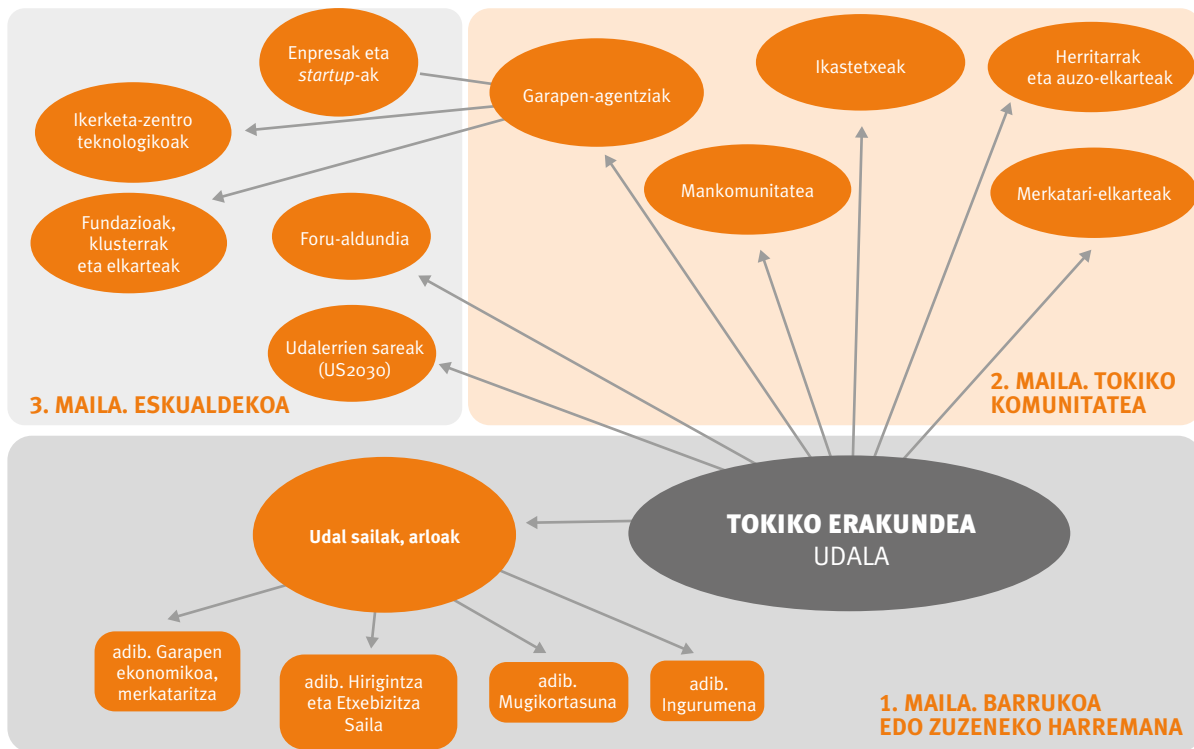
Enpresak eta *startup*-ak

Garapen-agentziak

Ikastetxeak

Herritarrak eta auzo-elkarteak

Ikerketa-zentro teknologikoak

Mankomunitatea

Merkatari-elkarteak

Fundazioak, klusterrak eta elkarteak

Foru-aldundia

Udalerrien sareak (US2030)

3. MAILA. ESKUALDEKOA

2. MAILA. TOKIKO KOMUNITATEA

Udal sailak, arloak

TOKIKO ERAKUNDEA
UDALA

adib. Garapen ekonomikoa, merkataritza

adib. Hirigintza eta Etxebizitza Saila

adib. Mugikortasuna

adib. Ingurumena

1. MAILA. BARRUKOA EDO ZUZENEKO HARREMANA